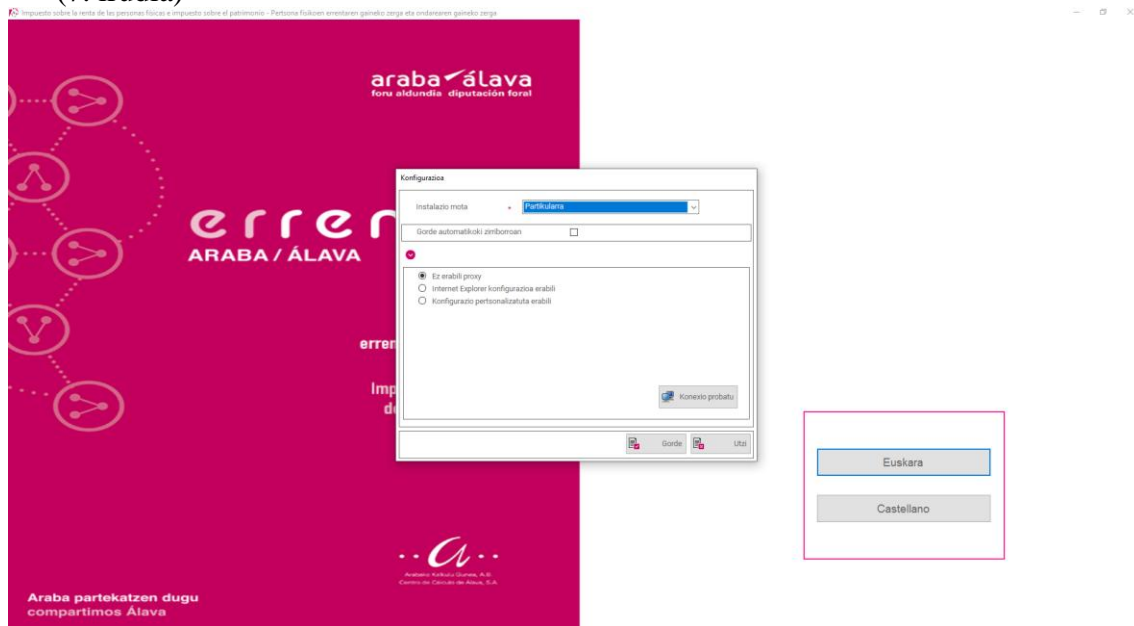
(Windows)

Impuesto sobre la renta de las personas físicas e impuesto sobre el patrimonio - Pertsone fisikoen errentaren gaineko zerga eta ondarearen gaineko zerga

araba álava
foru aldundia diputación foral

errer
ARABA / ÁLAVA

erren

Imp
d

Konfigurazioa

Instalazio mota
Partikularra

Gorde automatikoki zimborroan

Ez erabili proxy
Internet Explorer konfigurazioa erabili
Konfigurazio pertsonalizatuta erabili

Konexio probatu

Gorde
Utzi

Arabako Kalkulu Gunea, A.B.
Centro de Cálculo de Álava, S.A.

Araba partekatzen dugu
compartimos Álava

Euskara

Castellano